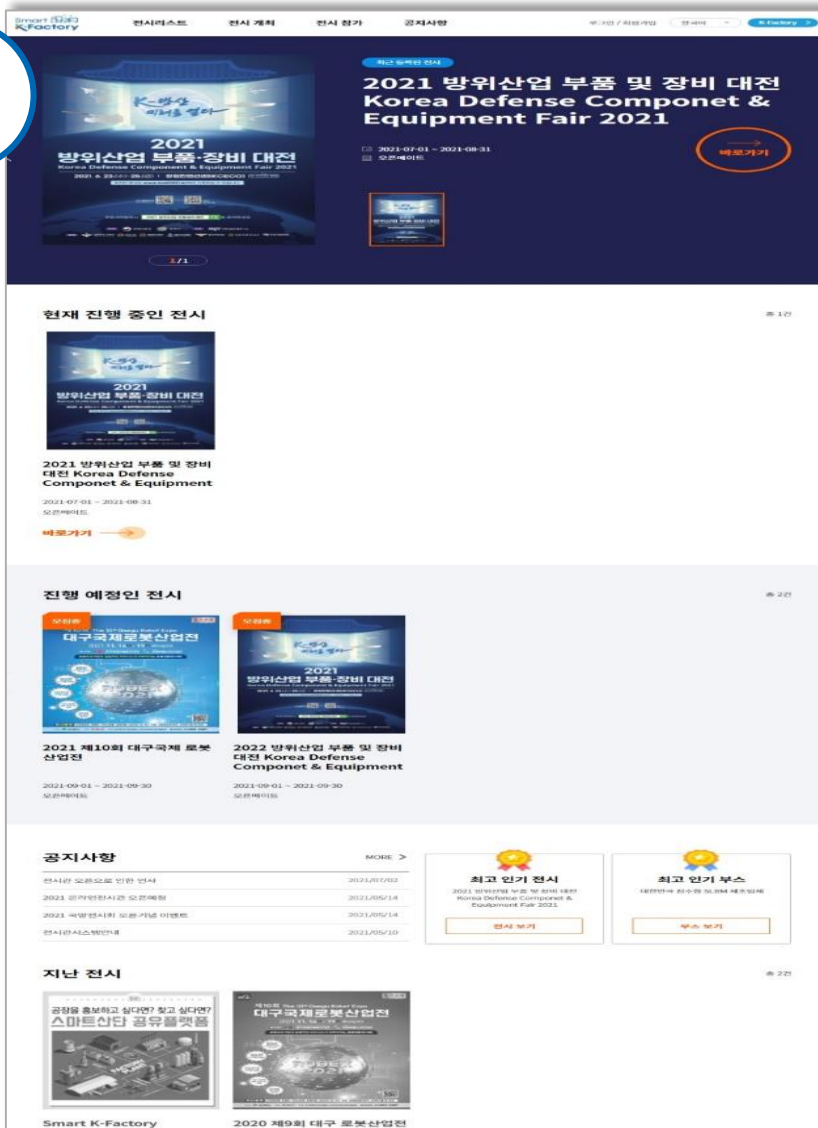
Smart 스마트 K-Factory

전시리스트 전시 개최 전시 참가 공지사항

로그인 / 회원가입 한국어 K-Factory >

최근 등록된 전시

2021 방위산업 부품 및 장비 대전 Korea Defense Componet & Equipment Fair 2021

2021-07-01 ~ 2021-08-31
오픈예이트

바로가기

K-방산 미래를 열다
2021 방위산업 부품·장비 대전
Korea Defense Component & Equipment Fair 2021

1/1

현재 진행 중인 전시

총 1건

2021 방위산업 부품 및 장비 대전 Korea Defense Componet & Equipment

2021-07-01 ~ 2021-08-31
오픈예이트

바로가기

진행 예정인 전시

총 2건

오픈됨

대구국제로봇산업전

오픈됨

2021 방위산업 부품·장비 대전

2021 제10회 대구국제 로봇 산업전

2021-09-01 ~ 2021-09-30
오픈예이트

2022 방위산업 부품 및 장비 대전 Korea Defense Componet & Equipment

2021-09-01 ~ 2021-09-30
오픈예이트

공지사항

MORE >

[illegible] 2021/07/02
2021 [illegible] 2021/05/14
2021 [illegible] 2021/05/14
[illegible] 2021/05/10

최고 인기 전시

2021 방위산업 부품 및 장비 대전 Korea Defense Componet & Equipment Fair 2021

전시 보기

최고 인기 부스

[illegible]

부스 보기

지난 전시

총 2건

공장을 홍보하고 싶다면? 찾고 싶다면?
스마트산단 공유플랫폼

제10회 대구국제로봇산업전

Smart K-Factory

2020 제9회 대구 로봇산업전